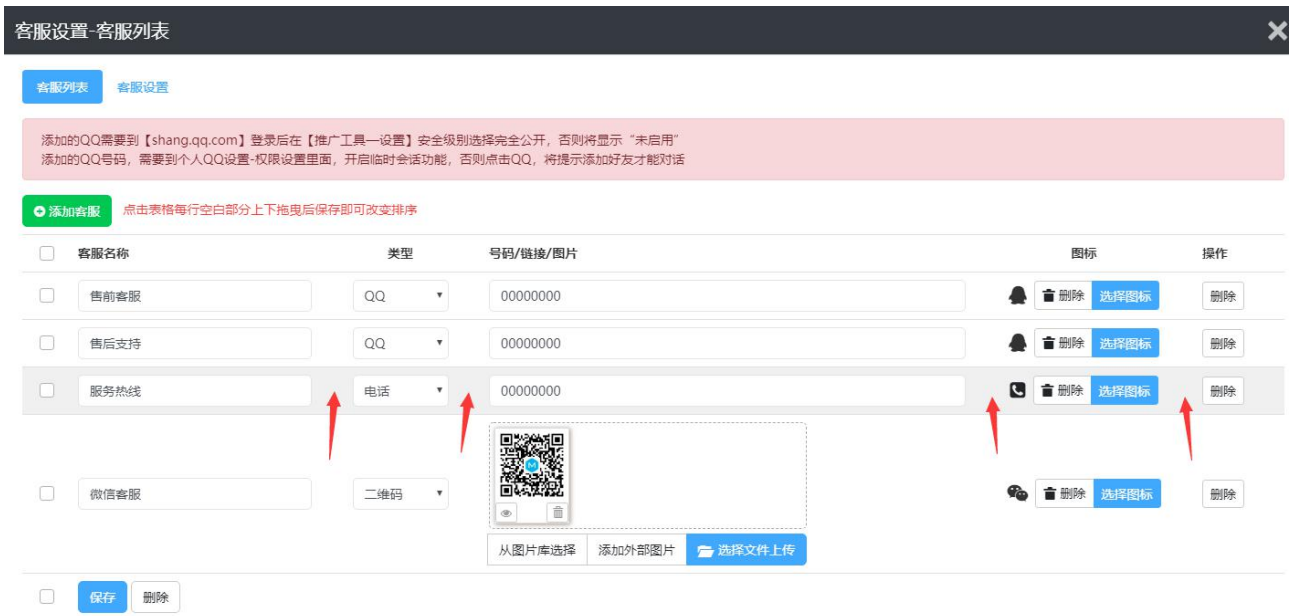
客服设置-客服列表

客服列表 客服设置

添加的QQ需要到【shang.qq.com】登录后在【推广工具—设置】安全级别选择完全公开，否则将显示"未启用"
添加的QQ号码，需要到个人QQ设置-权限设置里面，开启临时会话功能，否则点击QQ，将提示添加好友才能对话

添加客服 点击表格每行空白部分上下拖曳后保存即可改变排序

| | 客服名称 | 类型 | 号码/链接/图片 | 图标 | 操作 |
|---|---|---|---|---|---|
| | 售前客服 | QQ | 00000000 | 删除 选择图标 | 删除 |
| | 售后支持 | QQ | 00000000 | 删除 选择图标 | 删除 |
| | 服务热线 | 电话 | 00000000 | 删除 选择图标 | 删除 |
| | 微信客服 | 二维码 | 从图片库选择 添加外部图片 选择文件上传 | 删除 选择图标 | 删除 |

保存 删除